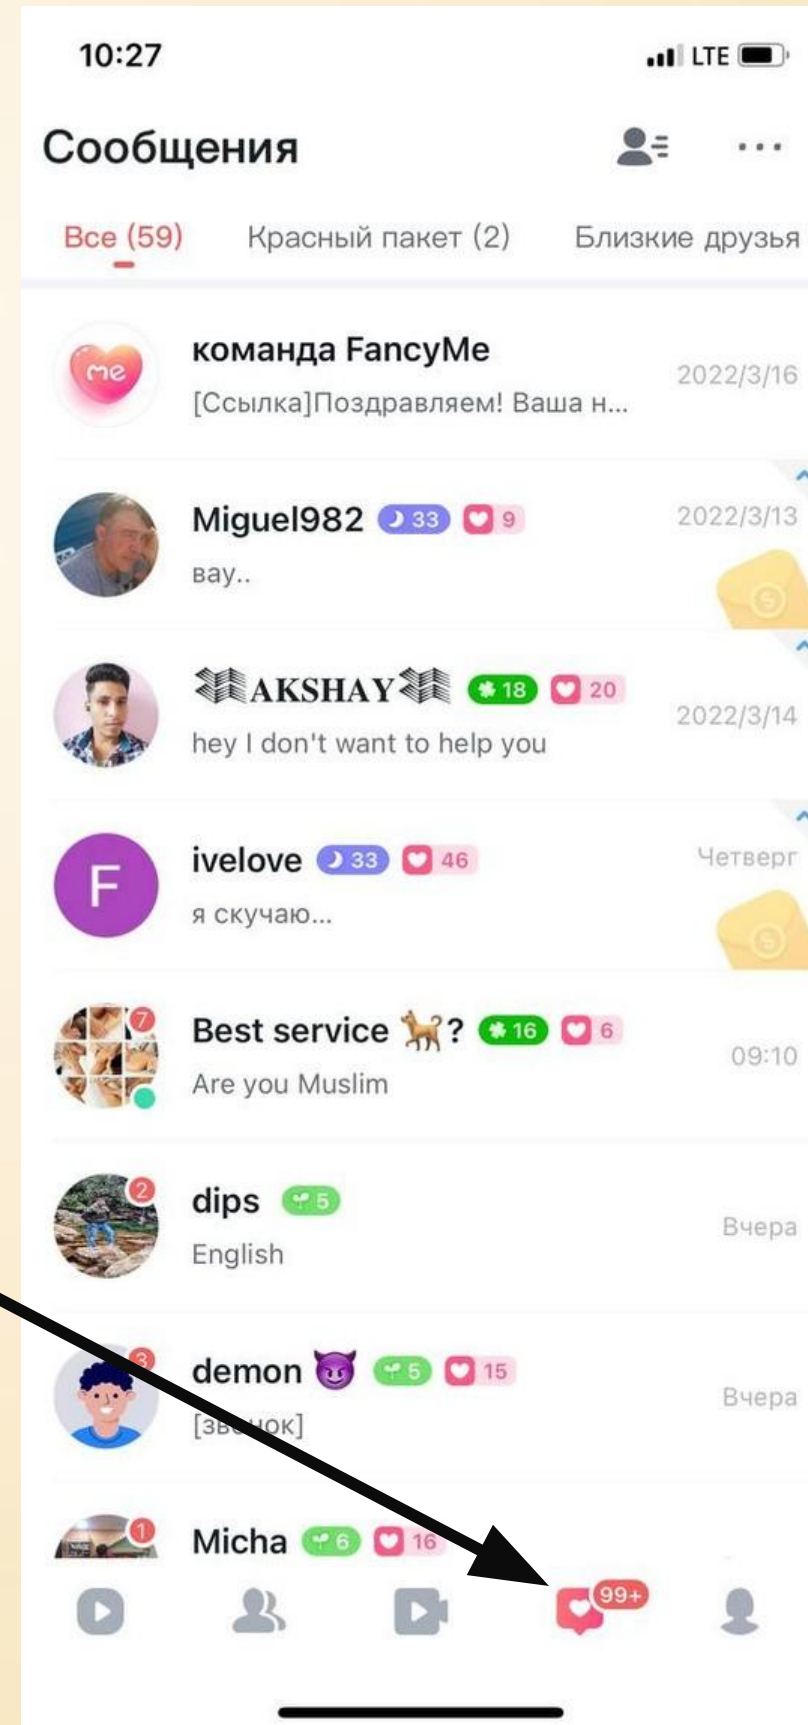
10:27

LTE

Сообщения

Все (59) Красный пакет (2) Близкие друзья

me

команда FancyMe
[Ссылка]Поздравляем! Ваша н...
2022/3/16

Miguel982 33 9
вау..
2022/3/13

AKSHAY 18 20
hey I don't want to help you
2022/3/14

F
ivelove 33 46
я скучаю...
Четверг

7
Best service 🐕? 16 6
Are you Muslim
09:10

2
dips 5
English
Вчера

3
demon 😈 5 15
[зв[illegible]ок]
Вчера

1
Micha 6 16

99+